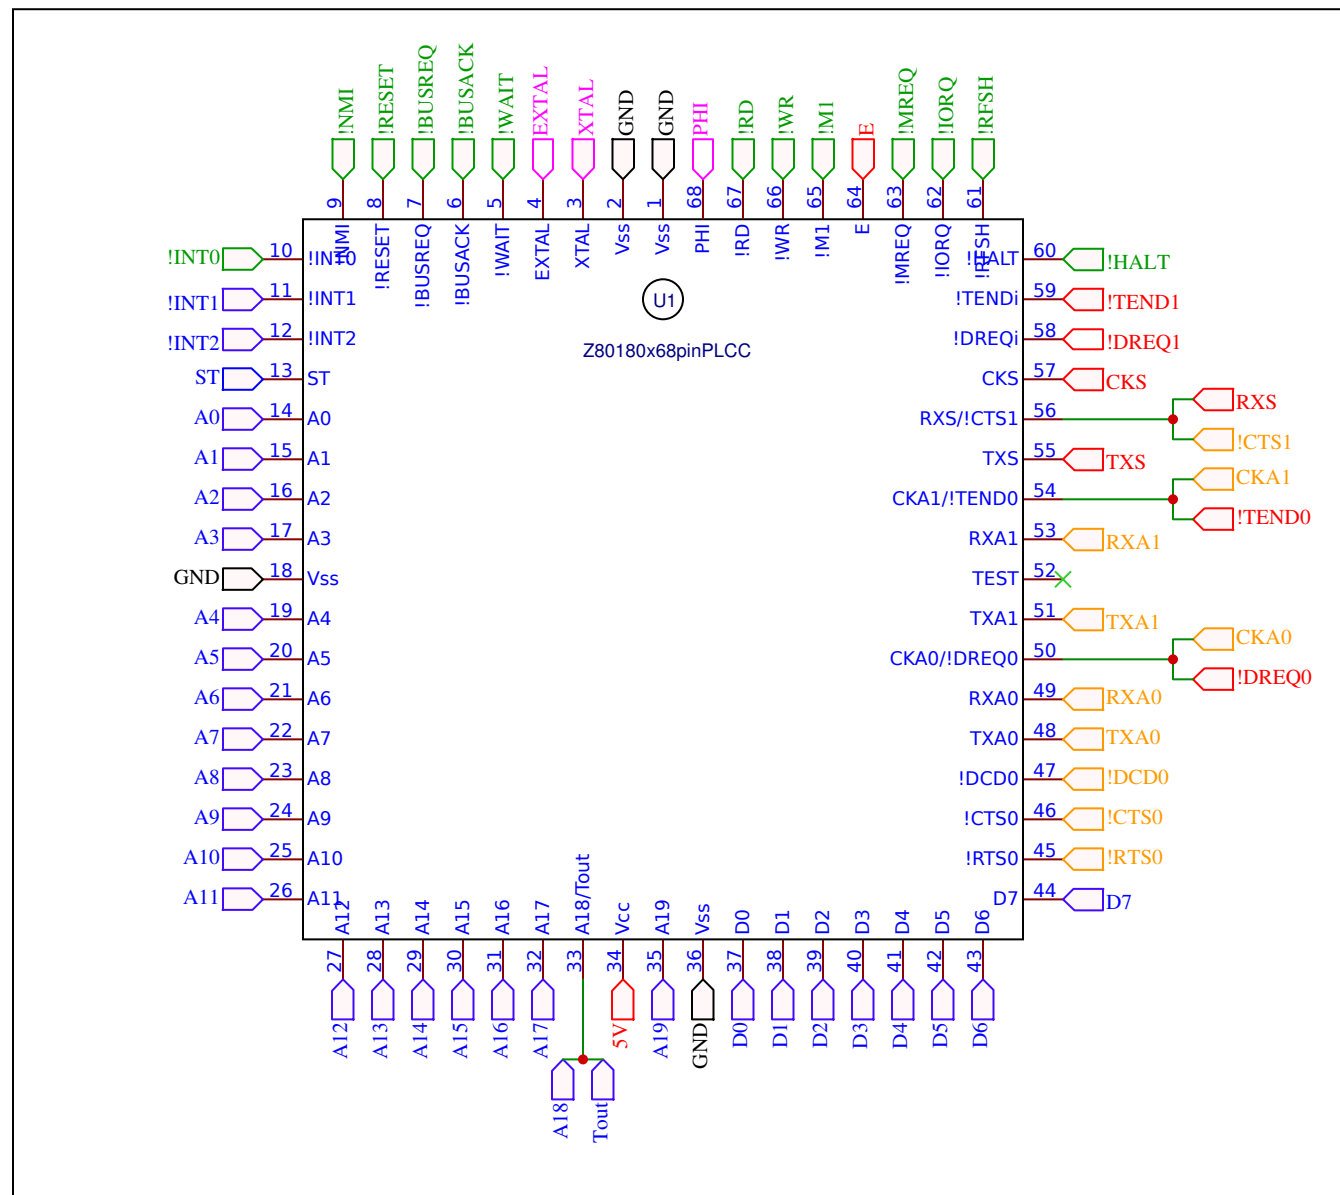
!NMI !RESET !BUSREQ !BUSACK !WAIT EXTAL XTAL GND GND PHI !RD !WR !M1 E !MREQ !IORQ !RFSH

9 8 7 6 5 4 3 2 1 68 67 66 65 64 63 62 61

!NMI !RESET !BUSREQ !BUSACK !WAIT EXTAL XTAL Vss Vss PHI !RD !WR !M1 E !MREQ !IORQ !RFSH

U1

Z80180x68pinPLCC

!INT0 10 !INT0
!INT1 11 !INT1
!INT2 12 !INT2
ST 13 ST
A0 14 A0
A1 15 A1
A2 16 A2
A3 17 A3
GND 18 Vss
A4 19 A4
A5 20 A5
A6 21 A6
A7 22 A7
A8 23 A8
A9 24 A9
A10 25 A10
A11 26 A11

!HALT 60 !HALT
!TENDi 59 !TEND1
!DREQi 58 !DREQ1
CKS 57 CKS
RXS/!CTS1 56 RXS !CTS1
TXS 55 TXS
CKA1/!TEND0 54 CKA1 !TEND0
RXA1 53 RXA1
TEST 52
TXA1 51 TXA1
CKA0/!DREQ0 50 CKA0 !DREQ0
RXA0 49 RXA0
TXA0 48 TXA0
!DCD0 47 !DCD0
!CTS0 46 !CTS0
!RTS0 45 !RTS0
D7 44 D7

A12 A13 A14 A15 A16 A17 A18/Tout Vcc A19 Vss D0 D1 D2 D3 D4 D5 D6

27 28 29 30 31 32 33 34 35 36 37 38 39 40 41 42 43

A12 A13 A14 A15 A16 A17 5V A19 GND D0 D1 D2 D3 D4 D5 D6

A18 Tout